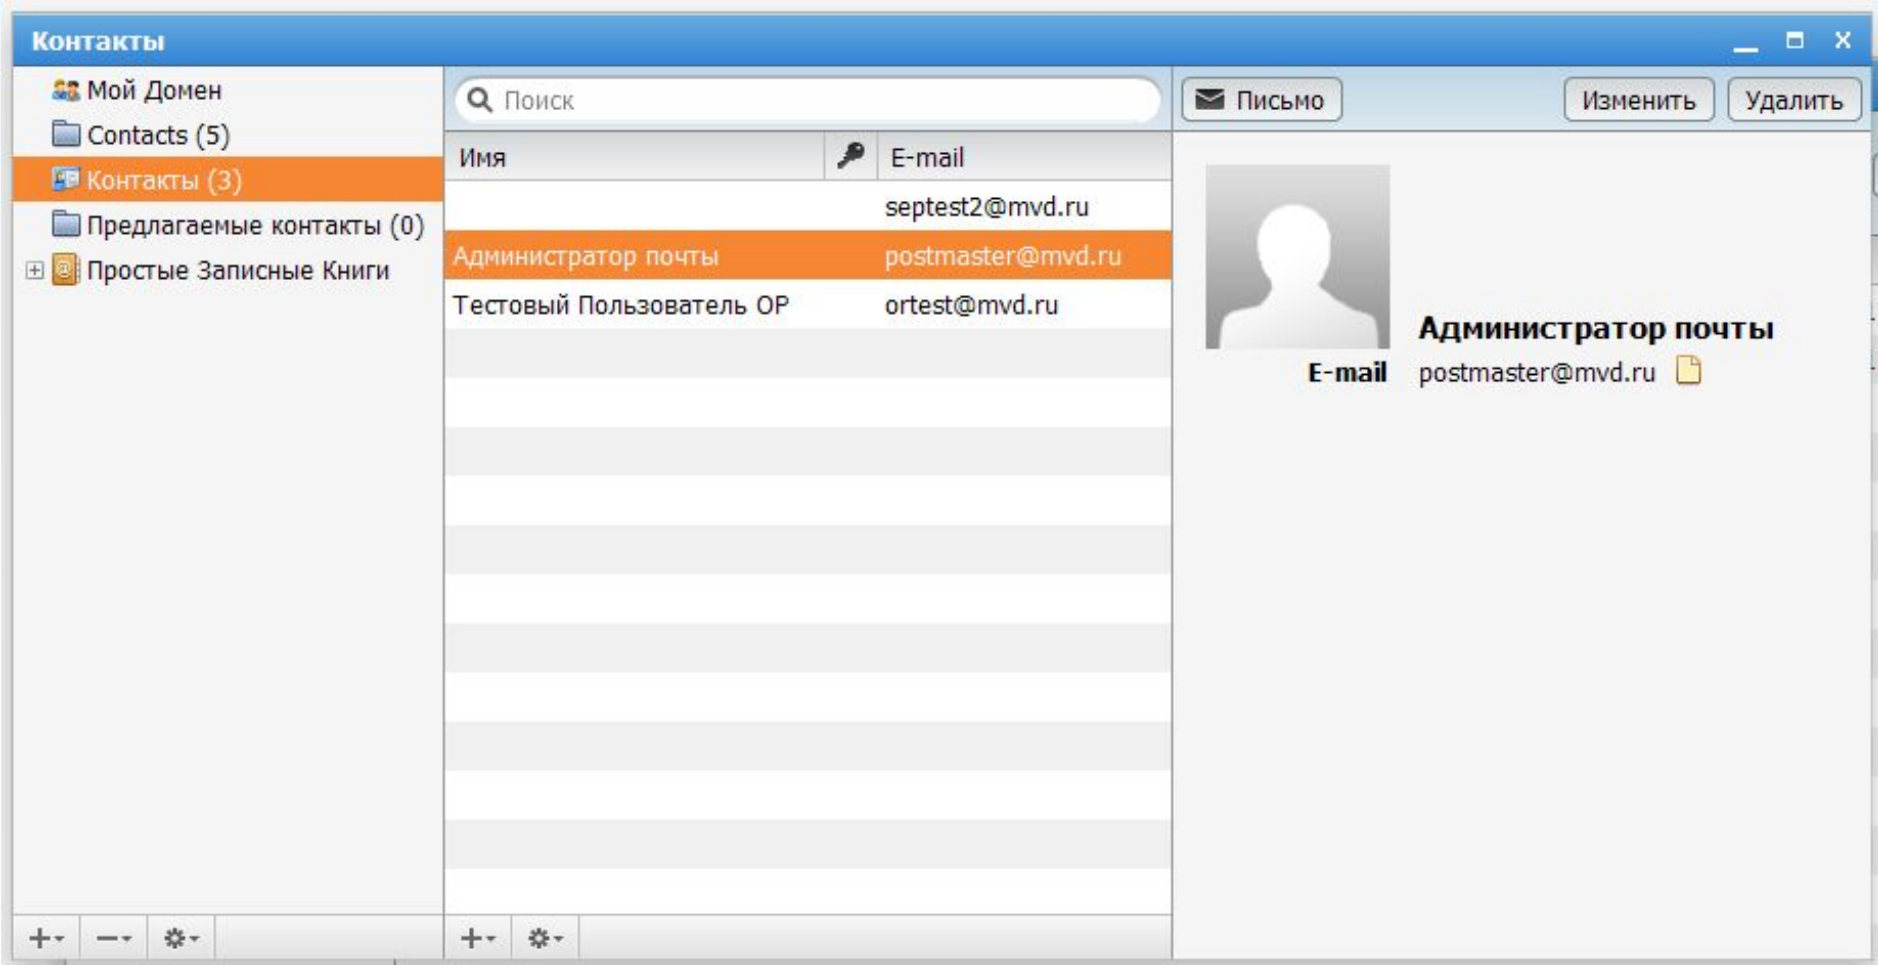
Контакты

Мой Домен
Contacts (5)
Контакты (3)
Предлагаемые контакты (0)
Простые Записные Книги

Поиск

| Имя | | E-mail |
|---|---|---|
| | | septest2@mvd.ru |
| Администратор почты | | postmaster@mvd.ru |
| Тестовый Пользователь ОР | | ortest@mvd.ru |

Письмо
Изменить
Удалить

Администратор почты
E-mail postmaster@mvd.ru